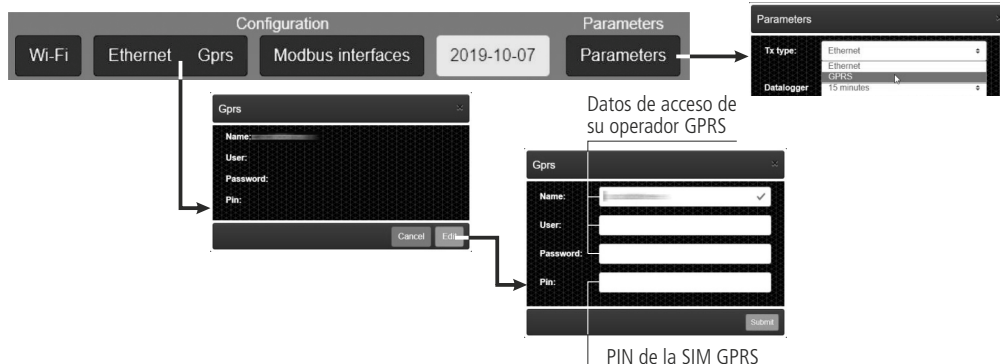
Configuration

Parameters

Wi-Fi

Ethernet

Gprs

Modbus interfaces

2019-10-07

Parameters

Parameters

Tx type:

Ethernet

Ethernet

GPRS

Datalogger

15 minutes

Gprs

Name:

User:

Password:

Pin:

Cancel

Edit

Datos de acceso de su operador GPRS

Gprs

Name:

User:

Password:

Pin:

Submit

PIN de la SIM GPRS